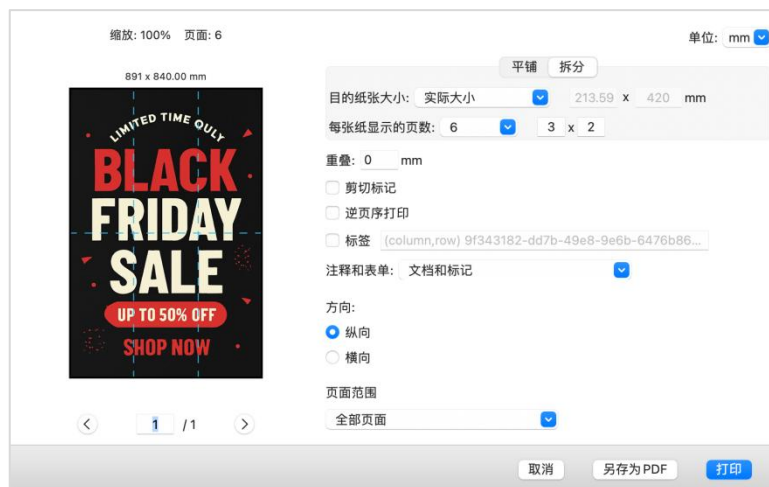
缩放: 100% 页面: 6

891 x 840.00 mm

LIMITED TIME OLY

BLACK FRIDAY SALE

UP TO 50% OFF

SHOP NOW

单位: mm

平铺 拆分

目的纸张大小: 实际大小 213.59 x 420 mm

每张纸显示的页数: 6 3 x 2

重叠: 0 mm

剪切标记

逆页序打印

标签 (column,row) 9f343182-dd7b-49e8-9e6b-6476b86...

注释和表单: 文档和标记

方向:

纵向

横向

页面范围

全部页面

1 / 1

取消 另存为PDF 打印